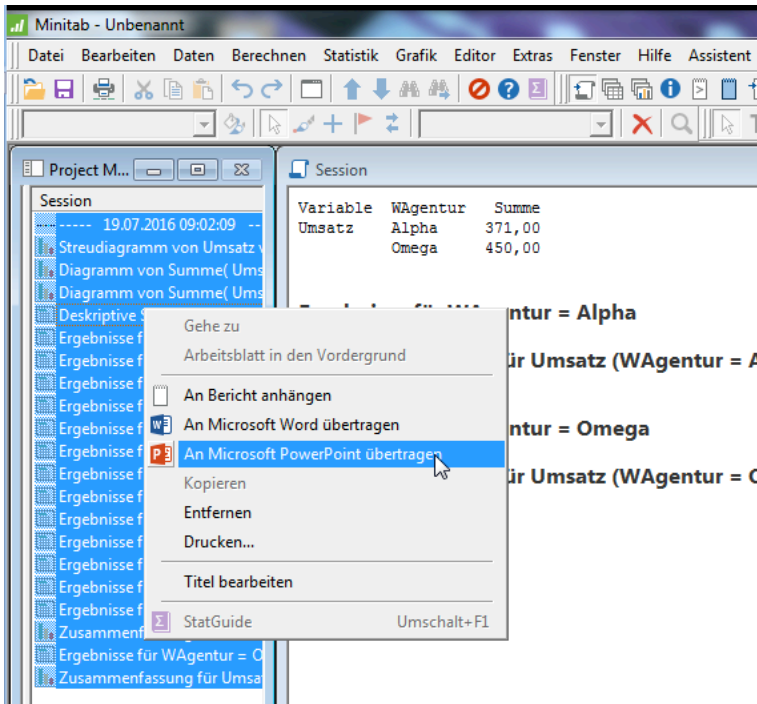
Minitab - Unbenannt

Datei Bearbeiten Daten Berechnen Statistik Grafik Editor Extras Fenster Hilfe Assistent

Project M...

Session

----- 19.07.2016 09:02:09 --
Streudiagramm von Umsatz v
Diagramm von Summe( Ums
Diagramm von Summe( Ums
Deskriptive S
Ergebnisse f
Ergebnisse f
Ergebnisse f
Ergebnisse f
Ergebnisse f
Ergebnisse f
Ergebnisse f
Ergebnisse f
Ergebnisse f
Ergebnisse f
Ergebnisse f
Ergebnisse f
Ergebnisse f
Zusammenf
Ergebnisse für WAgentur = O
Zusammenfassung für Umsat

Session

| Variable | WAgentur | Summe |
|---|---|---|
| Umsatz | Alpha | 371,00 |
| | Omega | 450,00 |

ntur = Alpha

ür Umsatz (WAgentur = A

ntur = Omega

ür Umsatz (WAgentur = O

Gehe zu
Arbeitsblatt in den Vordergrund
An Bericht anhängen
An Microsoft Word übertragen
An Microsoft PowerPoint übertragen
Kopieren
Entfernen
Drucken...
Titel bearbeiten
StatGuide Umschalt+F1